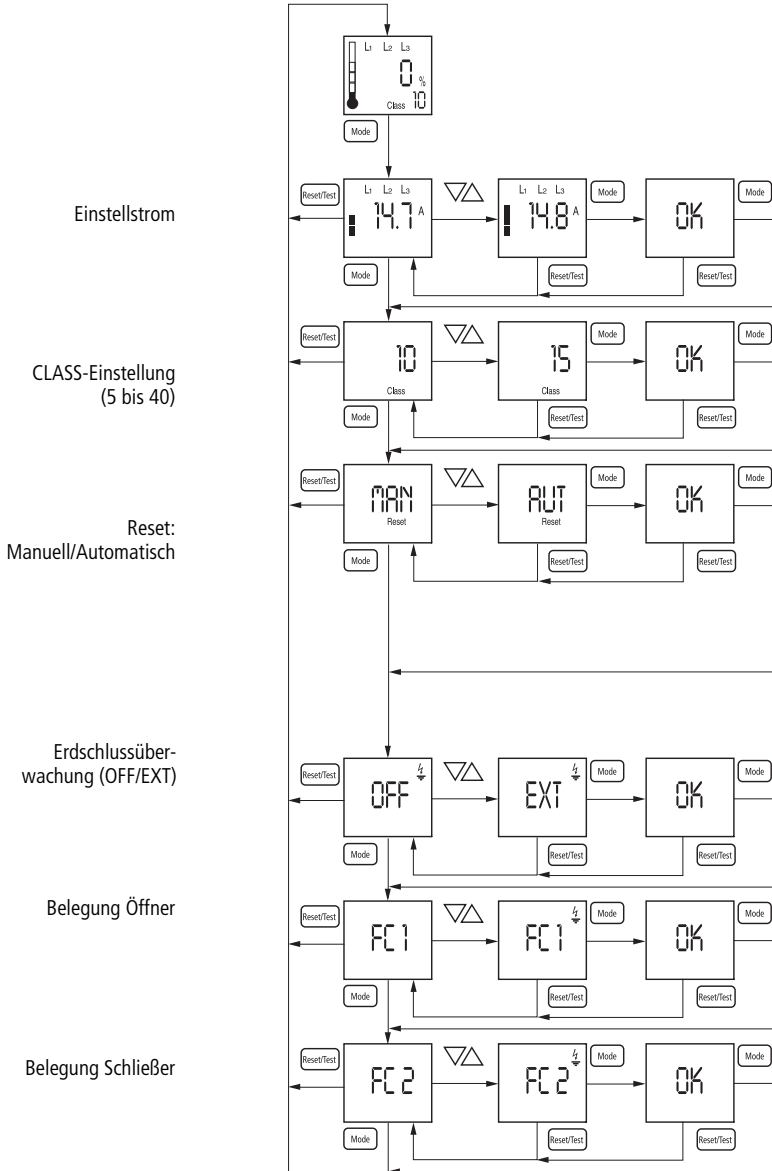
L1 L2 L3
0 %
Class 10
Mode

Einstellstrom

Reset/Test
L1 L2 L3
14.7 A
Mode
$\nabla\Delta$
L1 L2 L3
14.8 A
Mode
Reset/Test
OK
Mode
Reset/Test

CLASS-Einstellung (5 bis 40)

Reset/Test
10
Class
Mode
$\nabla\Delta$
15
Class
Mode
Reset/Test
OK
Mode
Reset/Test

Reset: Manuell/Automatisch

Reset/Test
MAN
Reset
Mode
$\nabla\Delta$
AUT
Reset
Mode
Reset/Test
OK
Mode
Reset/Test

Erdschlussüberwachung (OFF/EXT)

Reset/Test
OFF
Mode
$\nabla\Delta$
EXT
Mode
Reset/Test
OK
Mode
Reset/Test

Belegung Öffner

Reset/Test
FC1
Mode
$\nabla\Delta$
FC1
Mode
Reset/Test
OK
Mode
Reset/Test

Belegung Schließer

Reset/Test
FC2
Mode
$\nabla\Delta$
FC2
Mode
Reset/Test
OK
Mode
Reset/Test